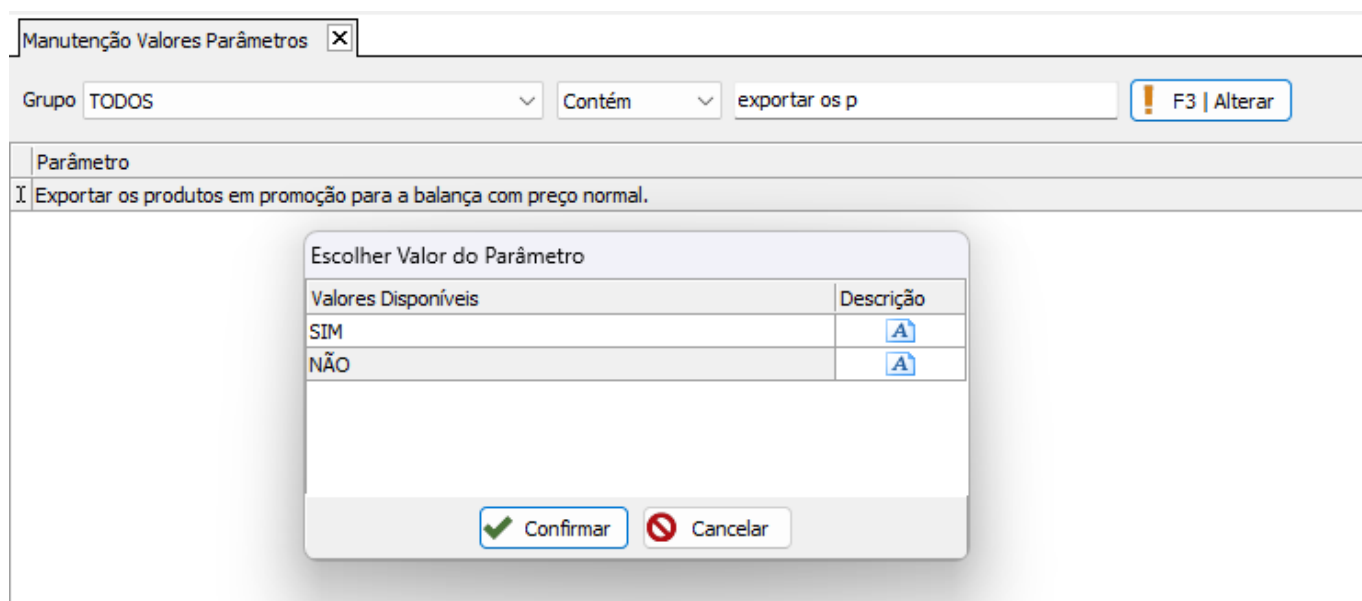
Manutenção Valores Parâmetros ✕

Grupo TODOS

Contém

exportar os p

F3 | Alterar

| Parâmetro |
|---|
| Exportar os produtos em promoção para a balança com preço normal. |

Escolher Valor do Parâmetro

| Valores Disponíveis | Descrição |
|---|---|
| SIM | A |
| NÃO | A |

Confirmar

Cancelar